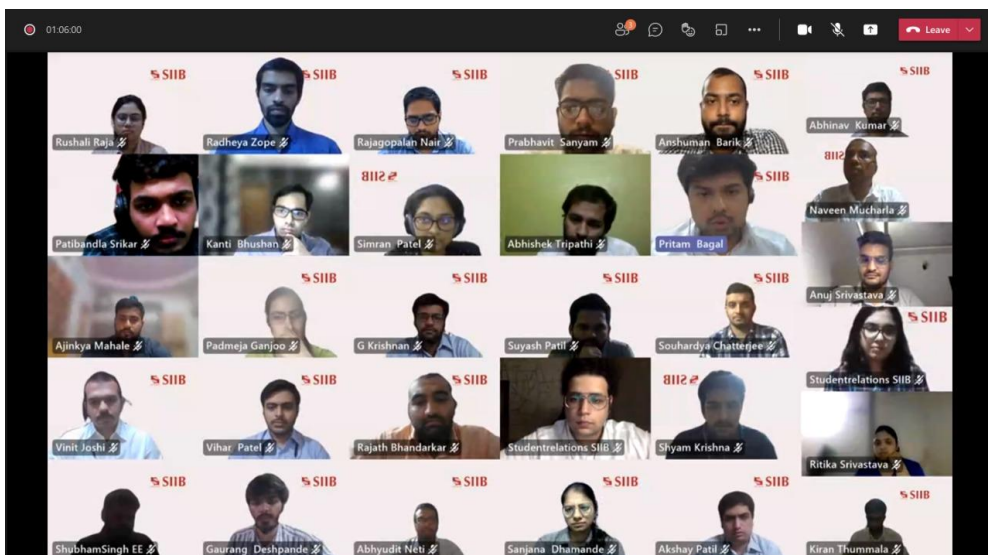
01:06:00

Leave

SIIB
Rushali Raja
SIIB
Radheya Zope
SIIB
Rajagopalan Nair
SIIB
Prabhavit Sanyam
SIIB
Anshuman Barik
SIIB
Abhinav Kumar

Patibandla Srikar
Kanti Bhushan
SIIB
Simran Patel
Abhishek Tripathi
SIIB
Pritam Bagal
SIIB
Naveen Mucharla

Ajinkya Mahale
SIIB
Padmeja Ganjoo
SIIB
G Krishnan
SIIB
Suyash Patil
SIIB
Souhardya Chatterjee
Anuj Srivastava

SIIB
Studentrelations SIIB

SIIB
Vinit Joshi
SIIB
Vihar Patel
SIIB
Rajath Bhandarkar
Studentrelations SIIB
SIIB
Shyam Krishna
Ritika Srivastava

SIIB
ShubhamSingh EE
SIIB
Gaurang Deshpande
SIIB
Abhyudit Neti
SIIB
Sanjana Dhamande
SIIB
Akshay Patil
SIIB
Kiran Thummala